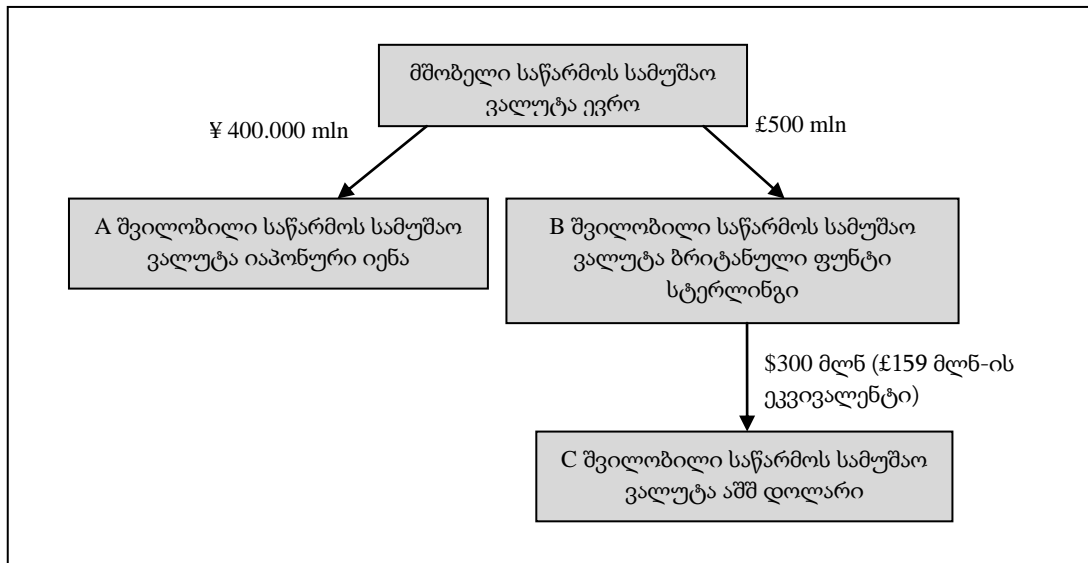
მშობელი საწარმოს სამუშაო ვალუტა ევრო

¥ 400.000 mln

£500 mln

A შვილობილი საწარმოს სამუშაო ვალუტა იაპონური იენა

B შვილობილი საწარმოს სამუშაო ვალუტა ბრიტანული ფუნტი სტერლინგი

\$300 მლნ (£159 მლნ-ის ეკვივალენტი)

C შვილობილი საწარმოს სამუშაო ვალუტა აშშ დოლარი